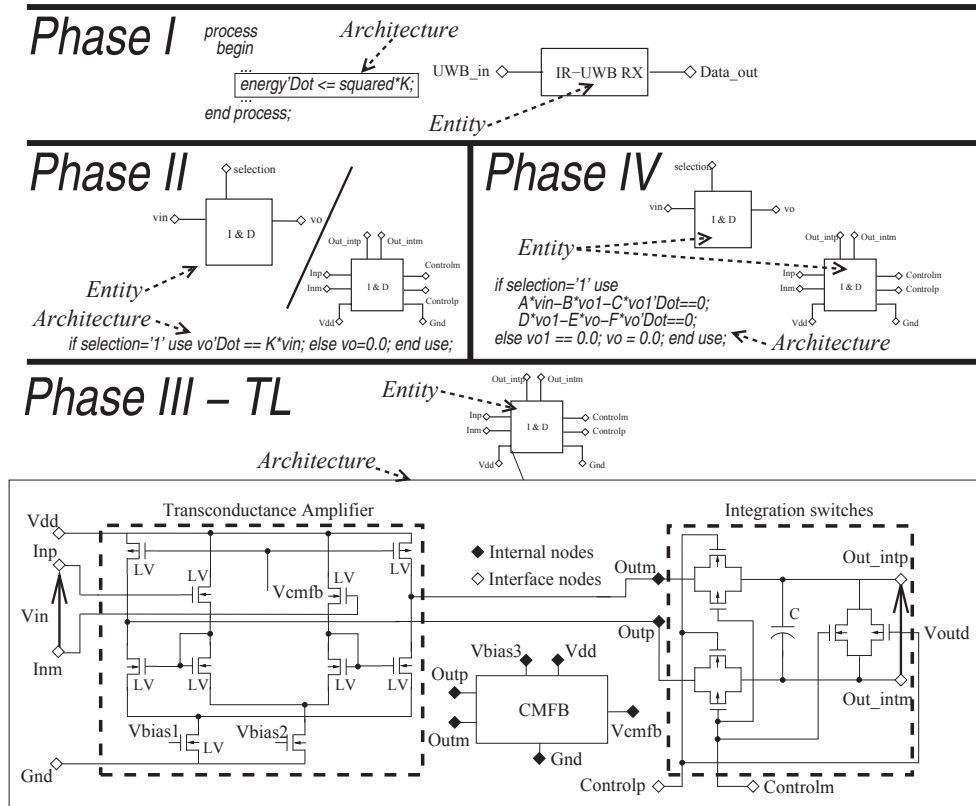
Phase I

process
begin
...
energy'Dot <= squared*K;
...
end process;

Architecture

UWB_in IR−UWB RX Data_out

Entity

Phase II

selection
vin I & D vo

Out_intp Out_intm
Inp
Inm I & D Controlm
Controlp
Vdd Gnd

Entity
Architecture
if selection='1' use vo'Dot == K*vin; else vo=0.0; end use;

Phase IV

selection
vin I & D vo

Entity

Out_intp Out_intm
Inp
Inm I & D Controlm
Controlp
Vdd Gnd

if selection='1' use
A*vin−B*vo1−C*vo1'Dot==0;
D*vo1−E*vo−F*vo'Dot==0;
else vo1 == 0.0; vo = 0.0; end use;
Architecture

Phase III − TL

Entity
Out_intp Out_intm
Inp
Inm I & D Controlm
Controlp
Vdd Gnd

Architecture

Transconductance Amplifier
Vdd
Inp
LV LV LV LV
Vcmfb
Vin
Inm
LV LV LV LV
Vbias1 LV Vbias2
Gnd

Internal nodes
Interface nodes

Outm
Outp

Vbias3 Vdd
Outp
CMFB
Outm Vcmfb
Gnd

Integration switches
Out_intp
C
Voutd
Out_intm
Controlp
Controlm